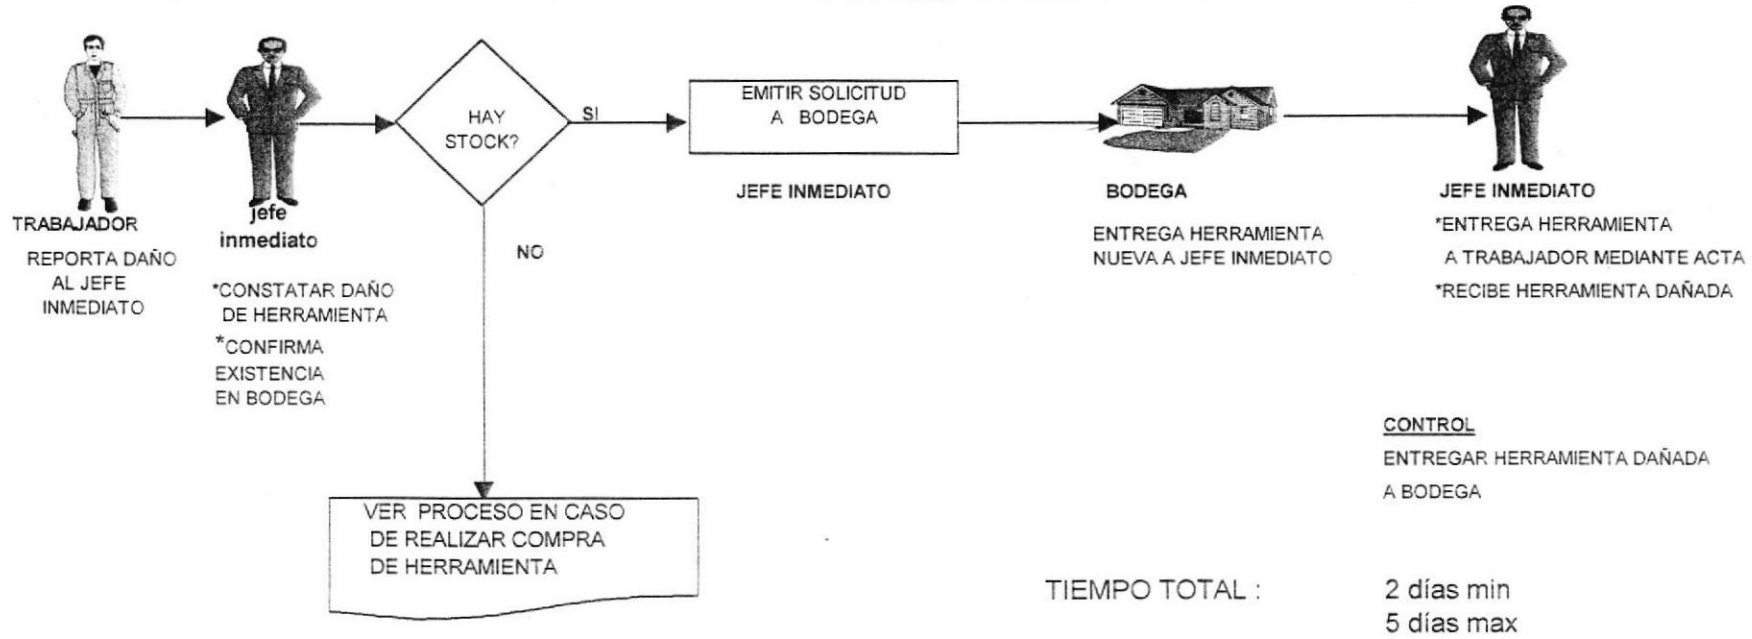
HAY STOCK?

SI

EMITIR SOLICITUD A BODEGA

JEFE INMEDIATO

BODEGA

ENTREGA HERRAMIENTA NUEVA A JEFE INMEDIATO

JEFE INMEDIATO

*ENTREGA HERRAMIENTA A TRABAJADOR MEDIANTE ACTA

*RECIBE HERRAMIENTA DAÑADA

TRABAJADOR

REPORTA DAÑO AL JEFE INMEDIATO

jefe inmediato

*CONSTATAR DAÑO DE HERRAMIENTA

*CONFIRMA EXISTENCIA EN BODEGA

NO

CONTROL

ENTREGAR HERRAMIENTA DAÑADA A BODEGA

VER PROCESO EN CASO DE REALIZAR COMPRA DE HERRAMIENTA

TIEMPO TOTAL :

2 días min
5 días max